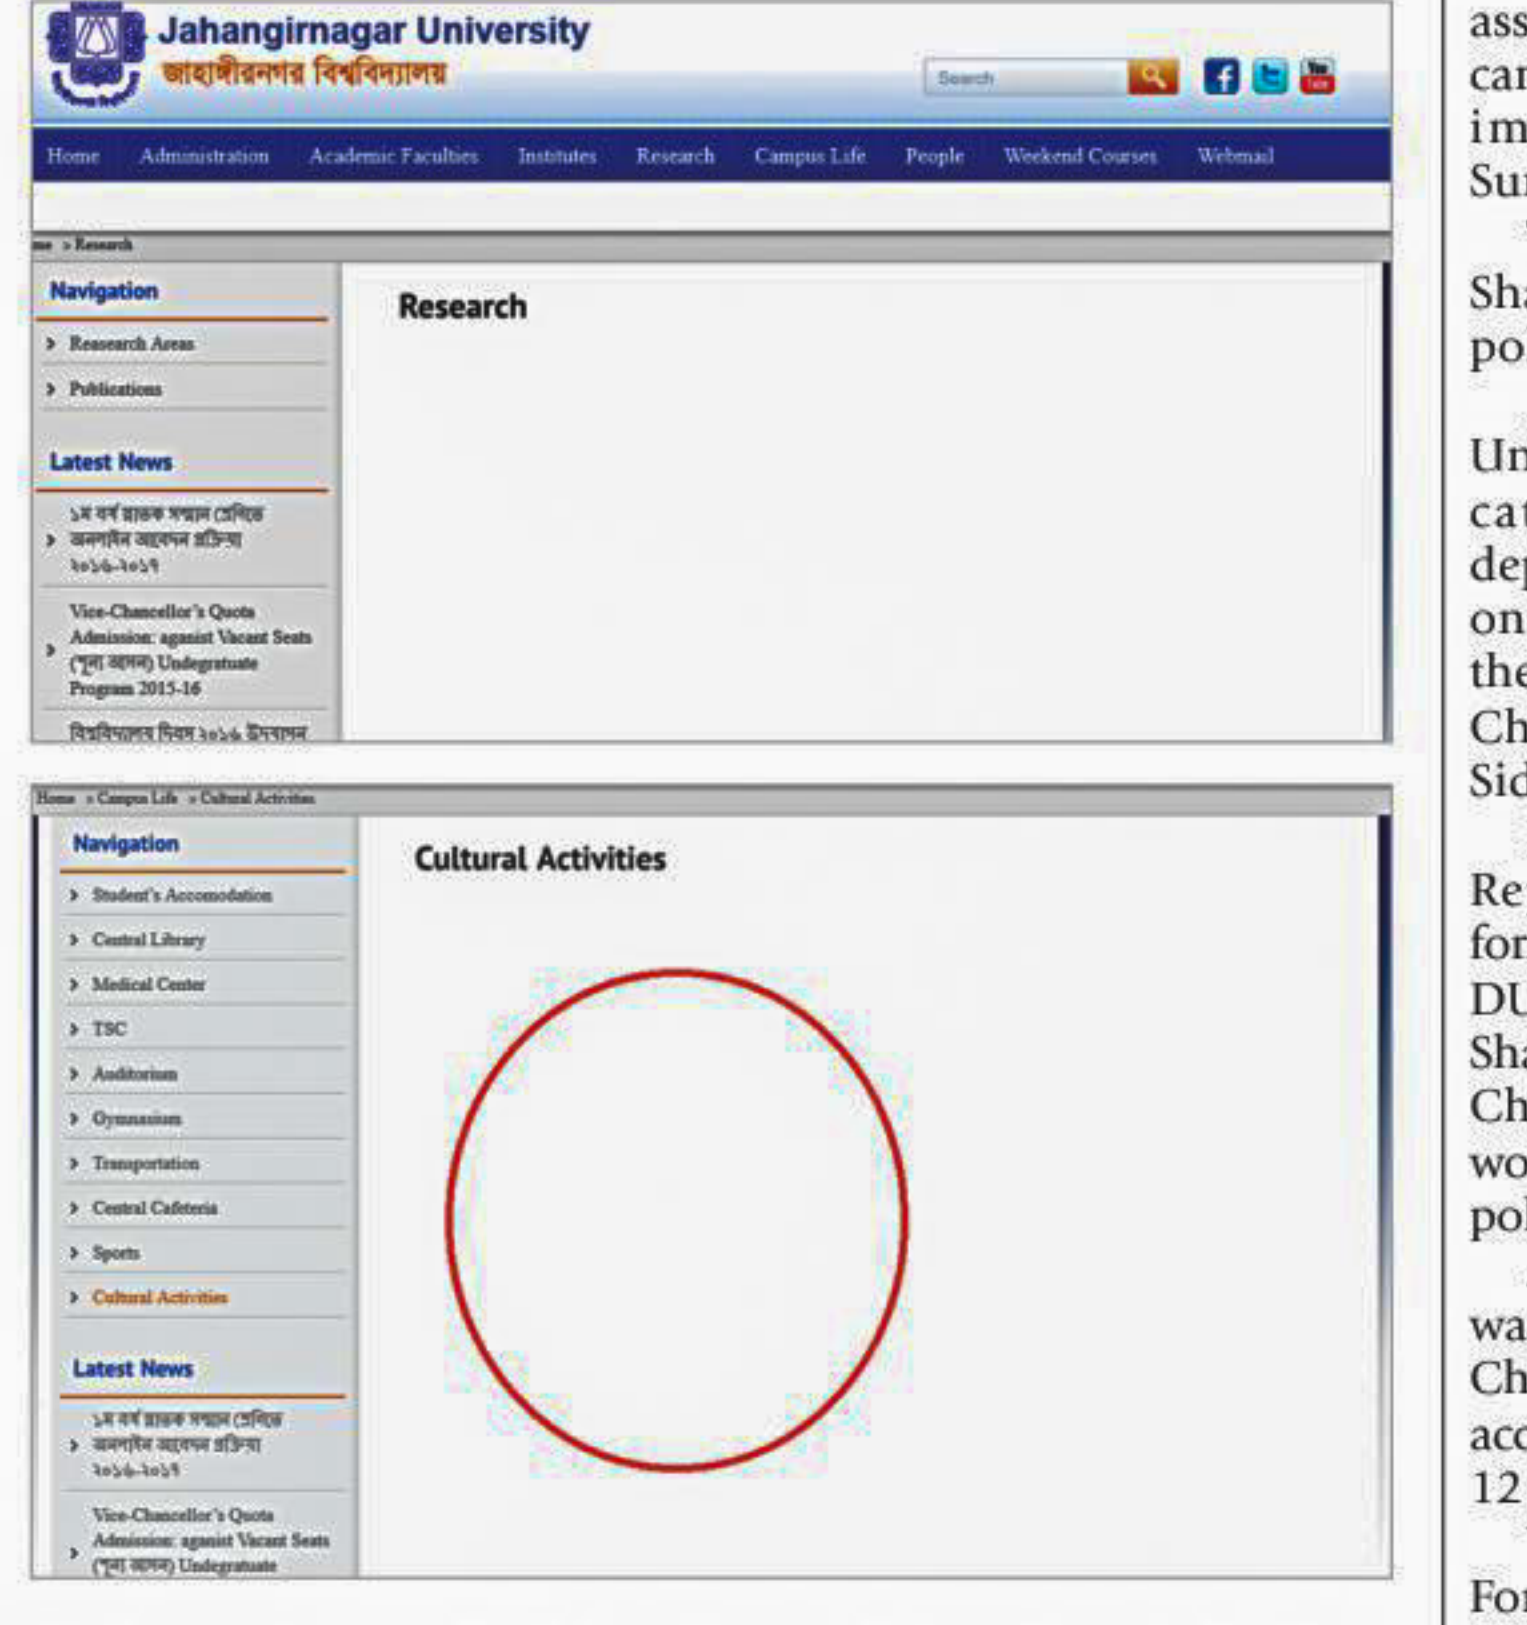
Jahangirnagar University
জাহাঙ্গীরনগর বিশ্ববিদ্যালয়

Search

Home Administration Academic Faculties Institutes Research Campus Life People Weekend Courses Webmail

me > Research

Navigation

Research Areas

Publications

Latest News

১ম বর্ষ স্নাতক সম্মান শ্রেণিতে অনলাইন আবেদন প্রক্রিয়া ২০১৬-২০১৭

Vice-Chancellor's Quota Admission: against Vacant Seats (শূন্য আসন) Undergratuate Program 2015-16

বিশ্ববিদ্যালয় দিবস ২০১৬ উদযাপন

Research

Home > Campus Life > Cultural Activities

Navigation

Student's Accomodation

Central Library

Medical Center

TSC

Auditorium

Gymnasium

Transportation

Central Cafeteria

Sports

Cultural Activities

Latest News

১ম বর্ষ স্নাতক সম্মান শ্রেণিতে অনলাইন আবেদন প্রক্রিয়া ২০১৬-২০১৭

Vice-Chancellor's Quota Admission: against Vacant Seats (শূন্য আসন) Undergratuate

Cultural Activities

ass
car
im
Sur

Sha
po

Un
cat
dep
on
the
Ch
Sid

Re
for
DU
Sha
Ch
wo
pol

wa
Ch
acc
12

For